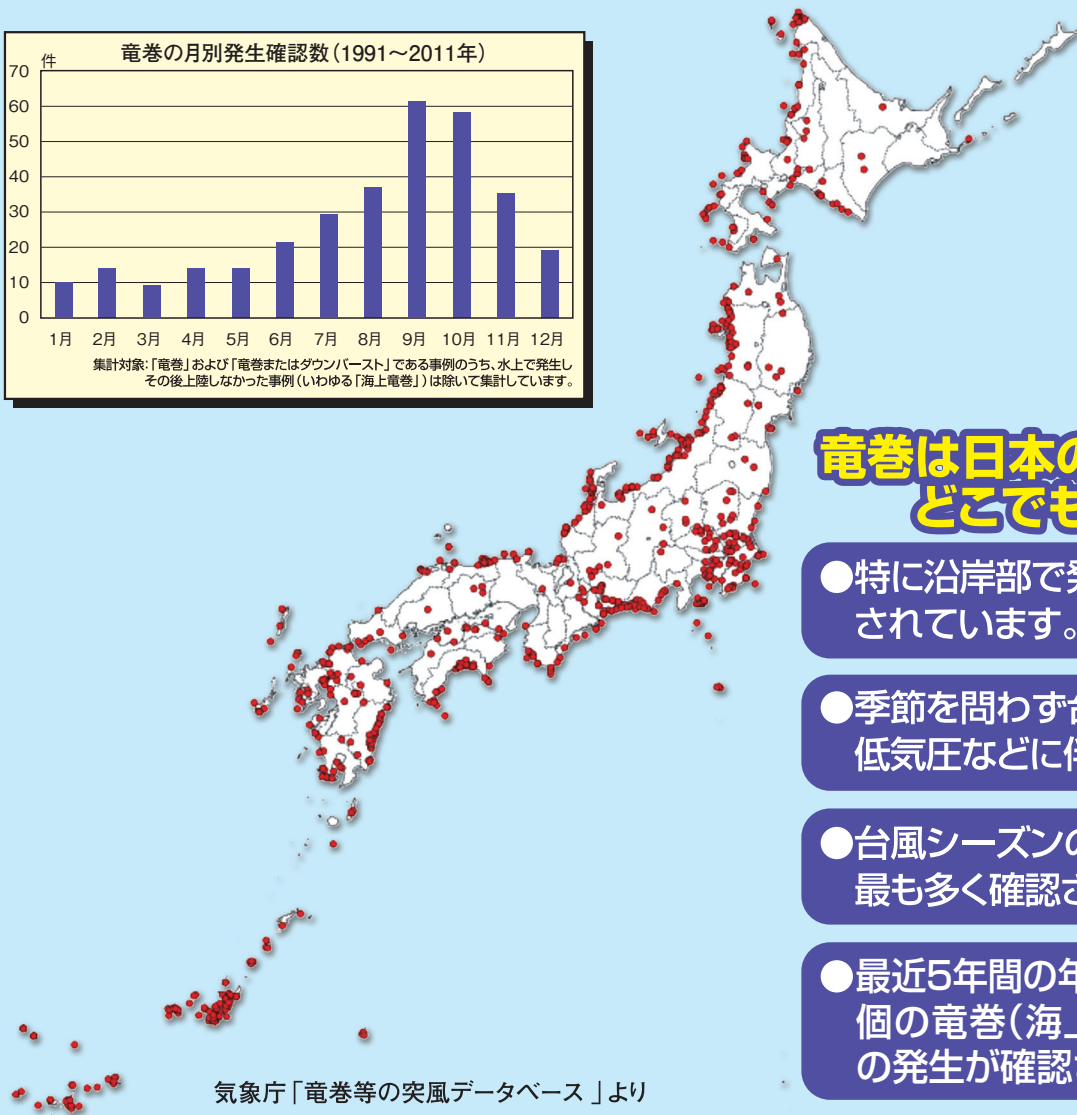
竜巻の月別発生確認数(1991〜2011年)

件

70
60
50
40
30
20
10
0

1月 2月 3月 4月 5月 6月 7月 8月 9月 10月 11月 12月

集計対象:「竜巻」および「竜巻またはダウンバースト」である事例のうち、水上で発生しその後上陸しなかった事例(いわゆる「海上竜巻」)は除いて集計しています。

竜巻は日本の
どこでも

●特に沿岸部で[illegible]
されています。

●季節を問わず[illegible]
低気圧などに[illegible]

●台風シーズンの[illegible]
最も多く確認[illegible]

●最近5年間の年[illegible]
個の竜巻(海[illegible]
の発生が確認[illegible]

気象庁「竜巻等の突風データベース」より